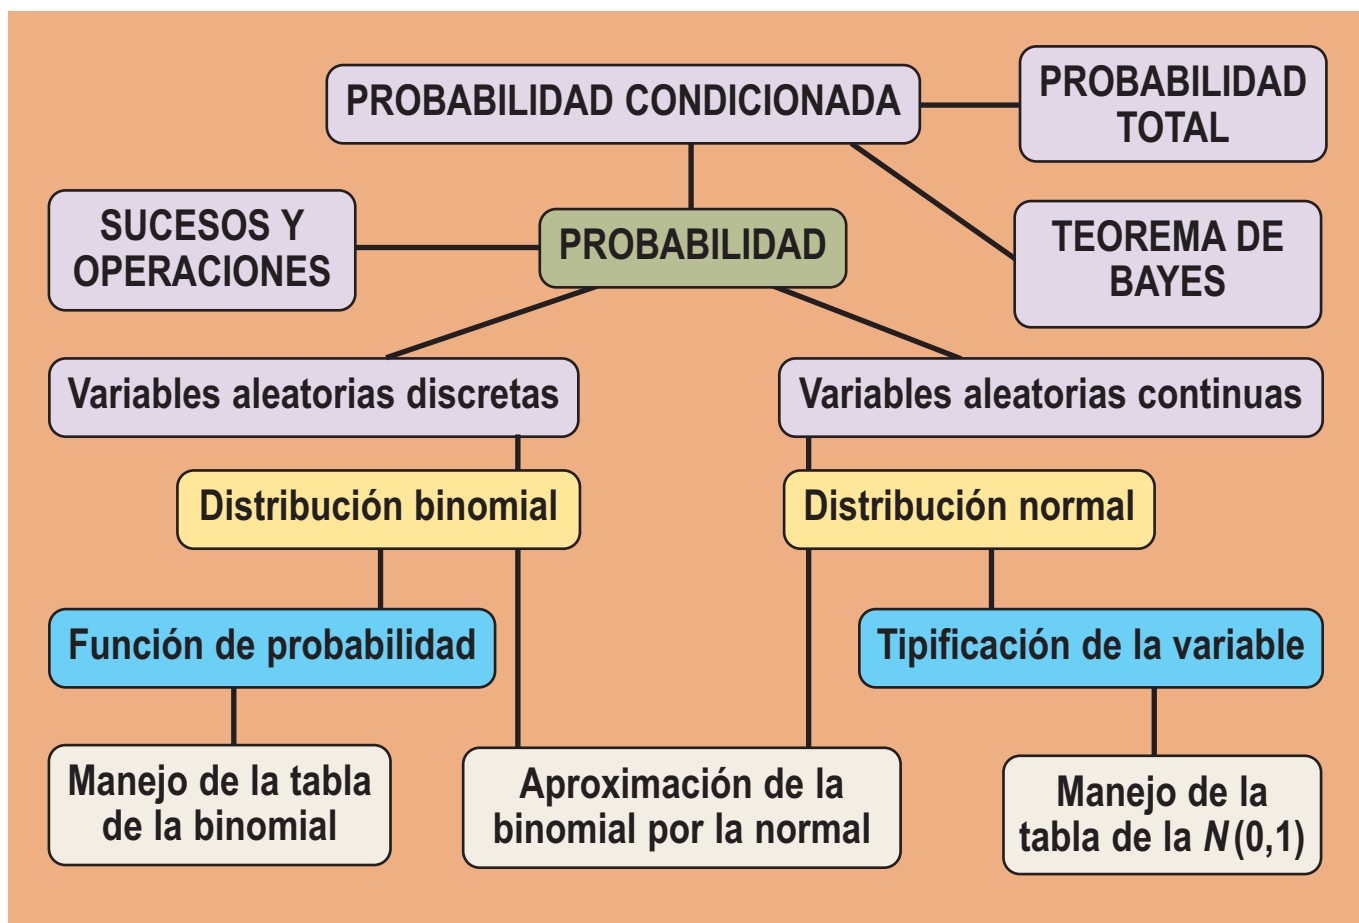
PROBABILIDAD CONDICIONADA

PROBABILIDAD TOTAL

SUCESOS Y OPERACIONES

PROBABILIDAD

TEOREMA DE BAYES

Variables aleatorias discretas

Variables aleatorias continuas

Distribución binomial

Distribución normal

Función de probabilidad

Tipificación de la variable

Manejo de la tabla de la binomial

Aproximación de la binomial por la normal

Manejo de la tabla de la $N(0,1)$